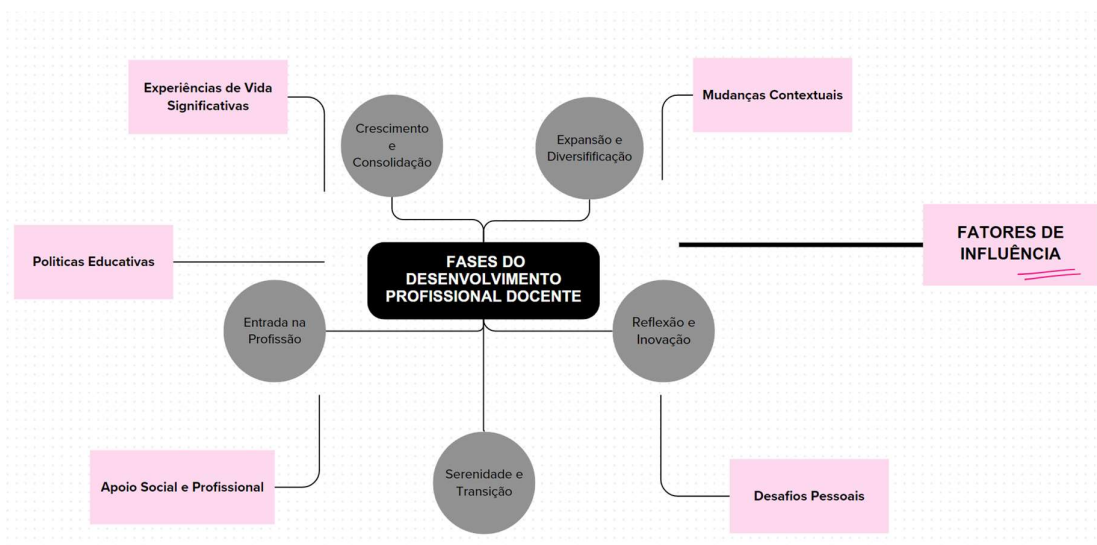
Experiências de Vida Significativas

Crescimento e Consolidação

Expansão e Diversificação

Mudanças Contextuais

FATORES DE INFLUÊNCIA

Políticas Educativas

FASES DO DESENVOLVIMENTO PROFISSIONAL DOCENTE

Entrada na Profissão

Reflexão e Inovação

Serenidade e Transição

Apoio Social e Profissional

Desafios Pessoais